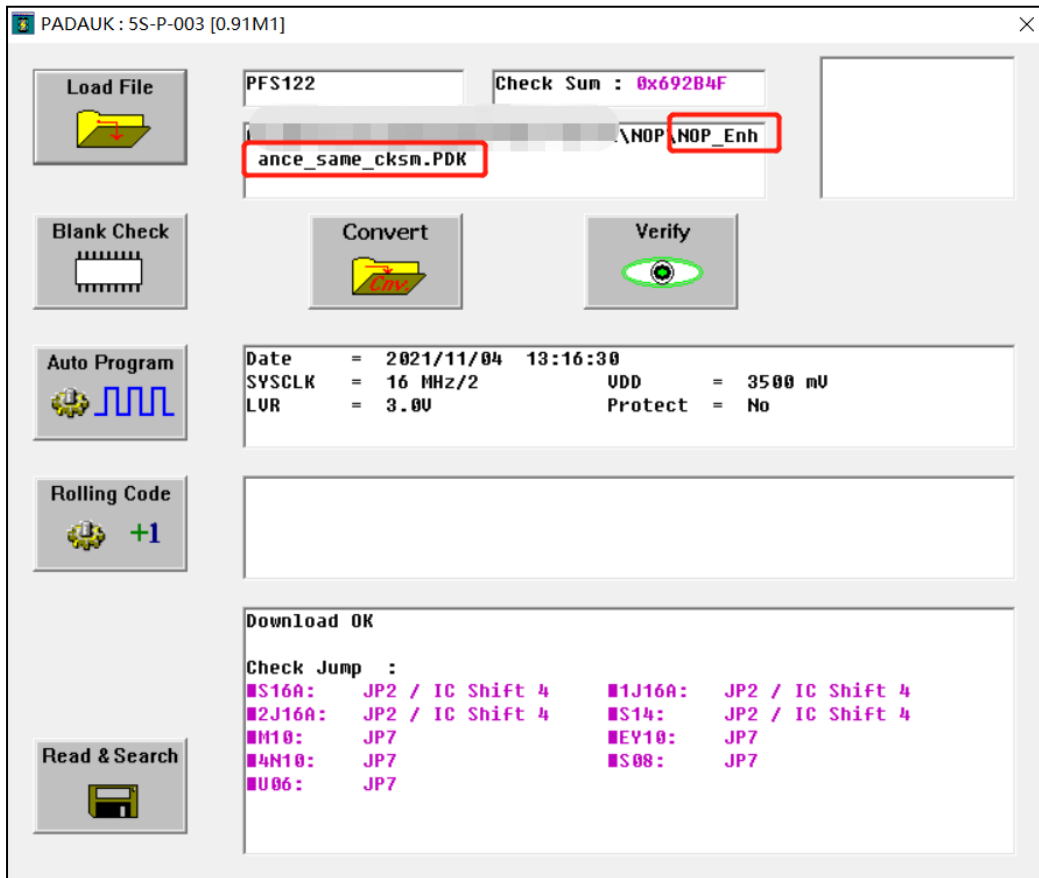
PADAUK : 5S-P-003 [0.91M1]

Load File

PFS122

Check Sum : 0x692B4F

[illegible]\NOP\NOP_Enhance_same_cksm.PDK

Blank Check

Convert

Verify

Auto Program

Date = 2021/11/04 13:16:30
SYSCLK = 16 MHz/2 VDD = 3500 mV
LVR = 3.0V Protect = No

Rolling Code

+1

Download OK

Check Jump :
S16A: JP2 / IC Shift 4 1J16A: JP2 / IC Shift 4
2J16A: JP2 / IC Shift 4 S14: JP2 / IC Shift 4
M10: JP7 EY10: JP7
4N10: JP7 S08: JP7
U06: JP7

Read & Search